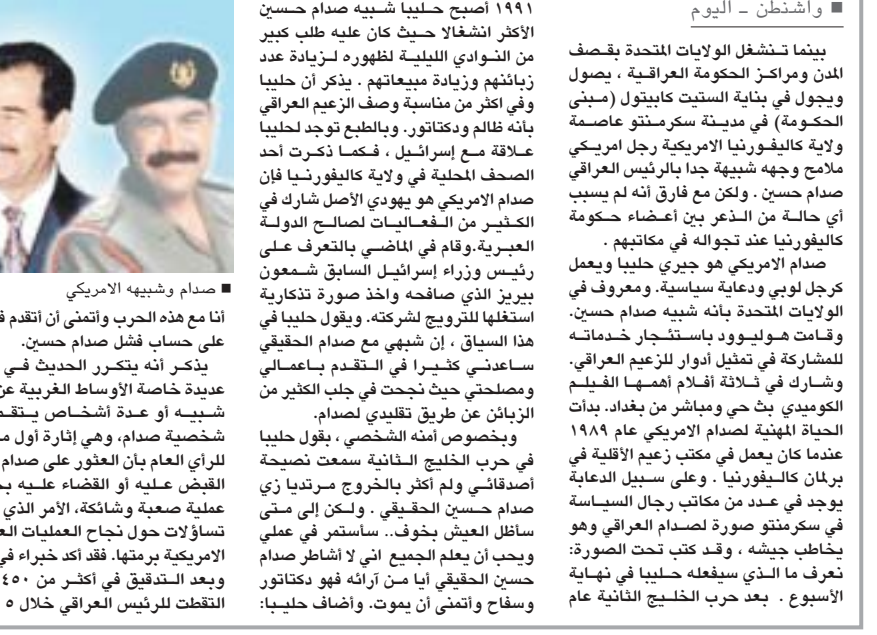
■ واشنطن – اليوم

بينما تنشغل الولايات المتحدة بقصف المدن ومراكز الحكومة العراقية ، يصول ويجول في بناية الستيت كابيتول (مبنى الحكومة) في مدينة سكرمنتو عاصمة ولاية كاليفورنيا الامريكية رجل امريكي ملامح وجهه شبيهة جدا بالرئيس العراقي صدام حسين . ولكن مع فارق أنه لم يسبب أي حالة من الذعر بين أعضاء حكومة كاليفورنيا عند تجواله في مكاتبهم .

صدام الامريكي هو جيري حليبا ويعمل كرجل لوبي ودعاية سياسية. ومعروف في الولايات المتحدة بأنه شبيه صدام حسين. وقامت هوليوود باستئجار خدماته للمشاركة في تمثيل أدوار للزعيم العراقي. وشارك في ثلاثة أفلام أهمها الفيلم الكوميدي بث حي ومباشر من بغداد. بدأت الحياة المهنية لصدام الامريكي عام ١٩٨٩ عندما كان يعمل في مكتب زعيم الأقلية في برلمان كاليفورنيا . وعلى سبيل الدعابة يوجد في عدد من مكاتب رجال السياسة في سكرمنتو صورة لصدام العراقي وهو يخاطب جيشه ، وقد كتب تحت الصورة: نعرف ما الذي سيفعله حليبا في نهاية الأسبوع . بعد حرب الخليج الثانية عام

١٩٩١ أصبح حليبا شبيه صدام حسين الأكثر انشغالا حيث كان عليه طلب كبير من النوادي الليلية لظهوره لزيادة عدد زبائنهم وزيادة مبيعاتهم . يذكر أن حليبا وفي اكثر من مناسبة وصف الزعيم العراقي بانه ظالم ودكتاتور. وبالطبع توجد لحليبا علاقة مع إسرائيل ، فكما ذكرت أحد الصحف المحلية في ولاية كاليفورنيا فإن صدام الامريكي هو يهودي الأصل شارك في الكثير من الفعاليات لصالح الدولة العبرية.وقام في الماضي بالتعرف على رئيس وزراء إسرائيل السابق شمعون بيريز الذي صافحه واخذ صورة تذكارية استغلها للترويج لشركته. ويقول حليبا في هذا السياق ، إن شبهي مع صدام الحقيقي ساعدني كثيرا في التقدم باعمالي ومصلحتي حيث نجحت في جلب الكثير من الزبائن عن طريق تقليدي لصدام.

وبخصوص أمنه الشخصي ، يقول حليبا في حرب الخليج الثانية سمعت نصيحة أصدقائي ولم أكثر من الخروج مرتديا زي صدام حسين الحقيقي . ولكن إلى متى سأظل العيش بخوف.. سأستمر في عملي ويجب أن يعلم الجميع اني لا أشاطر صدام حسين الحقيقي أيا من آرائه فهو دكتاتور وسفاح وأتمنى أن يموت. وأضاف حليبا:

■ صدام وشبيهه الامريكي

أنا مع هذه الحرب وأتمنى أن أتقدم ف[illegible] على حساب فشل صدام حسين.

يذكر أنه يتكرر الحديث في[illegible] عديدة خاصة الأوساط الغربية عن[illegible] شبيه أو عدة أشخاص يتقم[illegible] شخصية صدام، وهي إثارة أول م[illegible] للرأي العام بأن العثور على صدام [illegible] القبض عليه أو القضاء عليه ب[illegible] عملية صعبة وشائكة، الأمر الذي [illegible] تساؤلات حول نجاح العمليات الع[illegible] الامريكية برمتها. فقد أكد خبراء في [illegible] وبعد التدقيق في أكثر من ٤٥٠ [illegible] التقطت للرئيس العراقي خلال ٥ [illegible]